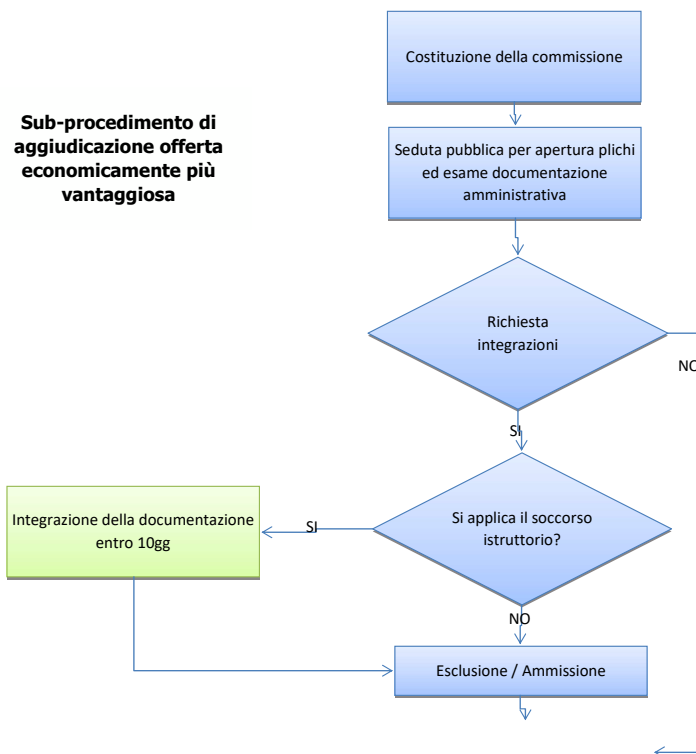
Sub-procedimento di aggiudicazione offerta economicamente più vantaggiosa

Costituzione della commissione

Seduta pubblica per apertura plichi ed esame documentazione amministrativa

Richiesta integrazioni

NO

SI

Si applica il soccorso istruttorio?

SI

Integrazione della documentazione entro 10gg

NO

Esclusione / Ammissione